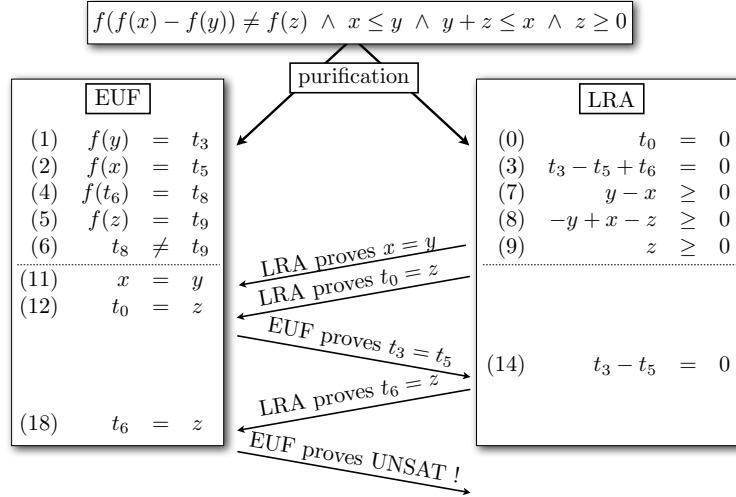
$f(f(x) - f(y)) \neq f(z) \ \wedge \ x \leq y \ \wedge \ y + z \leq x \ \wedge \ z \geq 0$

purification

EUF

(1) $f(y) = t_3$
(2) $f(x) = t_5$
(4) $f(t_6) = t_8$
(5) $f(z) = t_9$
(6) $t_8 \neq t_9$
(11) $x = y$
(12) $t_0 = z$
(18) $t_6 = z$

LRA

(0) $t_0 = 0$
(3) $t_3 - t_5 + t_6 = 0$
(7) $y - x \geq 0$
(8) $-y + x - z \geq 0$
(9) $z \geq 0$
(14) $t_3 - t_5 = 0$

LRA proves $x = y$
LRA proves $t_0 = z$
EUF proves $t_3 = t_5$
LRA proves $t_6 = z$
EUF proves UNSAT !